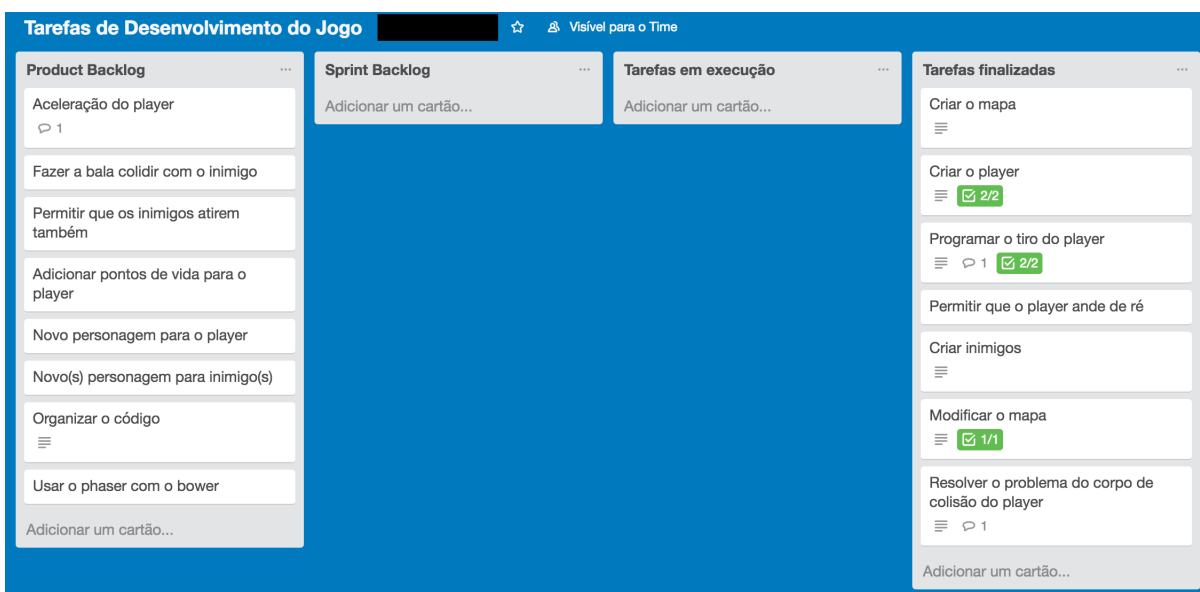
Tarefas de Desenvolvimento do Jogo Visível para o Time

Product Backlog ...

Aceleração do player
1

Fazer a bala colidir com o inimigo

Permitir que os inimigos atirem também

Adicionar pontos de vida para o player

Novo personagem para o player

Novo(s) personagem para inimigo(s)

Organizar o código

Usar o phaser com o bower

Adicionar um cartão...

Sprint Backlog ...

Adicionar um cartão...

Tarefas em execução ...

Adicionar um cartão...

Tarefas finalizadas ...

Criar o mapa

Criar o player
2/2

Programar o tiro do player
1 2/2

Permitir que o player ande de ré

Criar inimigos

Modificar o mapa
1/1

Resolver o problema do corpo de colisão do player
1

Adicionar um cartão...